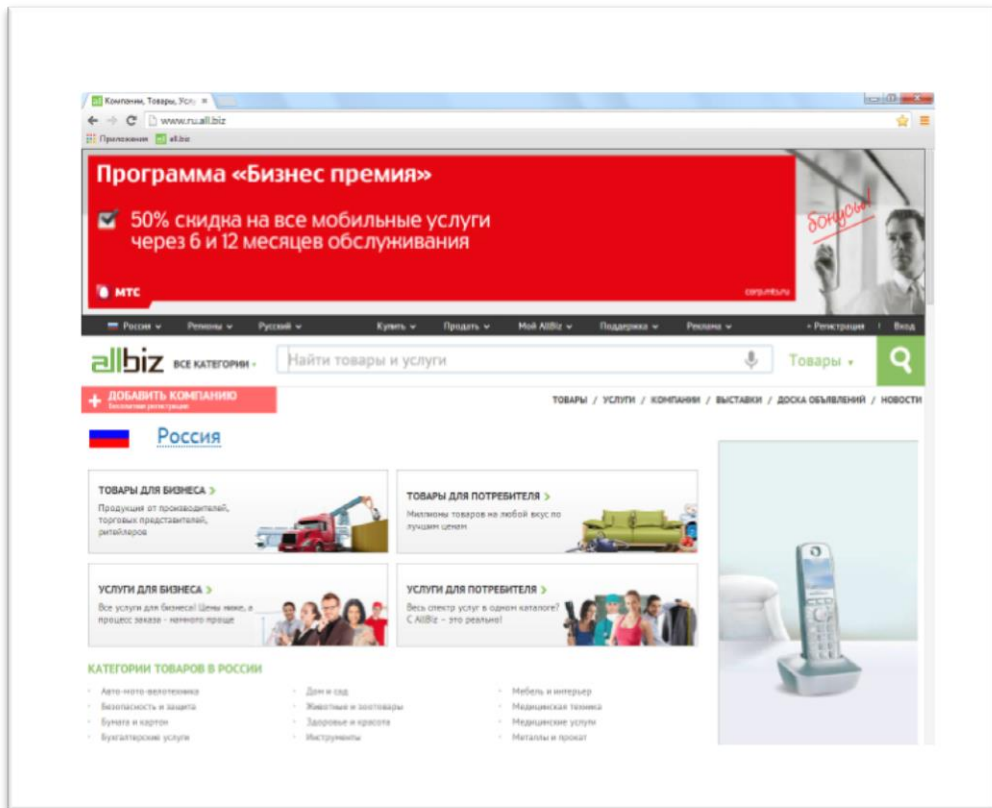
Компании, Товары, Усл ×

www.ru.all.biz

Приложения all.biz

Программа «Бизнес премия»

50% скидка на все мобильные услуги через 6 и 12 месяцев обслуживания

МТС

бонусы!

corp.mts.ru

Россия ⌄ Регионы ⌄ Русский ⌄ Купить ⌄ Продать ⌄ Мой AllBiz ⌄ Поддержка ⌄ Реклама ⌄ • Регистрация | Вход

allbiz ВСЕ КАТЕГОРИИ ▾ Найти товары и услуги Товары ▾

+ ДОБАВИТЬ КОМПАНИЮ Бесплатная регистрация

ТОВАРЫ / УСЛУГИ / КОМПАНИИ / ВЫСТАВКИ / ДОСКА ОБЪЯВЛЕНИЙ / НОВОСТИ

Россия

ТОВАРЫ ДЛЯ БИЗНЕСА >
Продукция от производителей, торговых представителей, ритейлеров

ТОВАРЫ ДЛЯ ПОТРЕБИТЕЛЯ >
Миллионы товаров на любой вкус по лучшим ценам

УСЛУГИ ДЛЯ БИЗНЕСА >
Все услуги для бизнеса! Цены ниже, а процесс заказа - намного проще

УСЛУГИ ДЛЯ ПОТРЕБИТЕЛЯ >
Весь спектр услуг в одном каталоге? С AllBiz - это реально!

КАТЕГОРИИ ТОВАРОВ В РОССИИ

Авто-мото-велотехника
Безопасность и защита
Бумага и картон
Бухгалтерские услуги

Дом и сад
Животные и зоотовары
Здоровье и красота
Инструменты

Мебель и интерьер
Медицинская техника
Медицинские услуги
Металлы и прокат